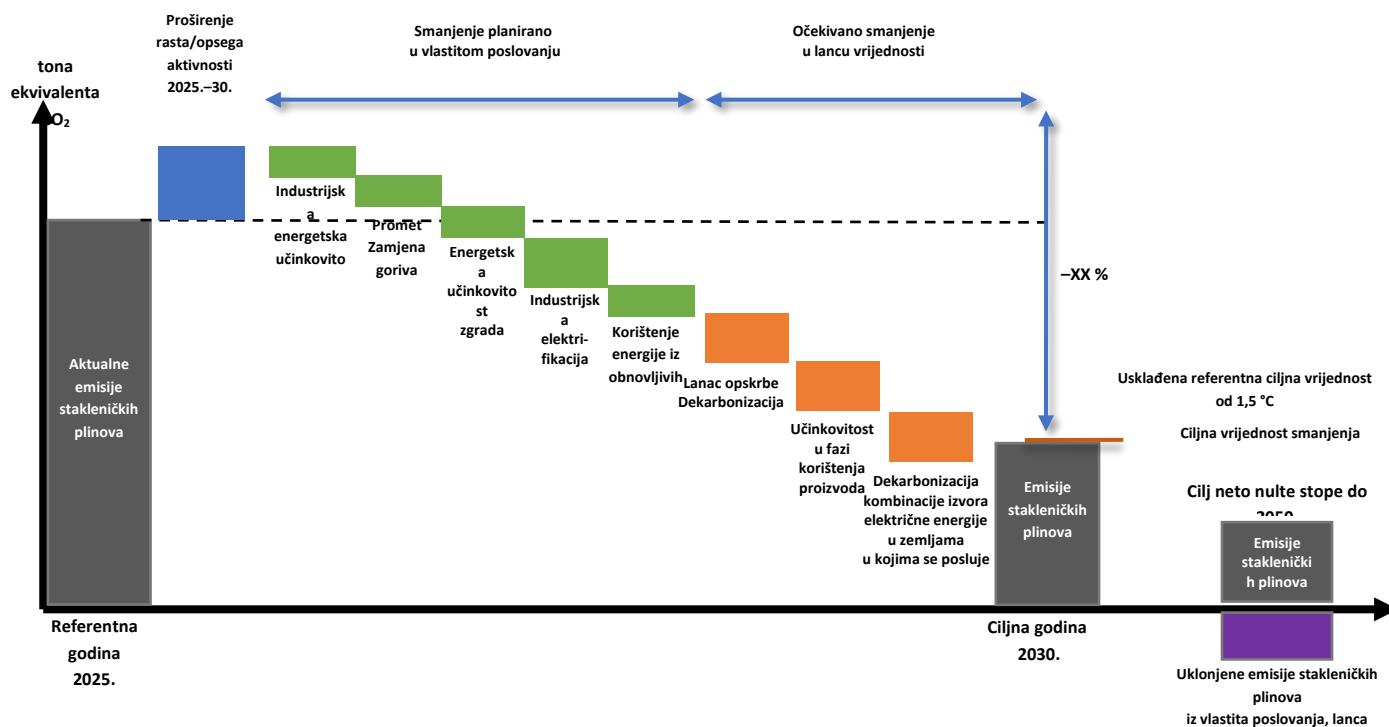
tona ekvivalenta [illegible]O₂

Proširenje rasta/opsega aktivnosti 2025.–30.

Smanjenje planirano u vlastitom poslovanju

Očekivano smanjenje u lancu vrijednosti

Aktualne emisije stakleničkih plinova

Industrijska energetska učinkovito

Promet Zamjena goriva

Energetska učinkovitost zgrada

Industrijska elektrifikacija

Korištenje energije iz obnovljivih

Lanac opskrbe Dekarbonizacija

Učinkovitost u fazi korištenja proizvoda

Dekarbonizacija kombinacije izvora električne energije u zemljama u kojima se posluje

–XX %

Usklađena referentna ciljna vrijednost od 1,5 °C

Ciljna vrijednost smanjenja

Emisije stakleničkih plinova

Cilj neto nulte stope do 2050

Emisije stakleničkih plinova

Referentna godina 2025.

Ciljna godina 2030.

Uklonjene emisije stakleničkih plinova iz vlastita poslovanja, lanca